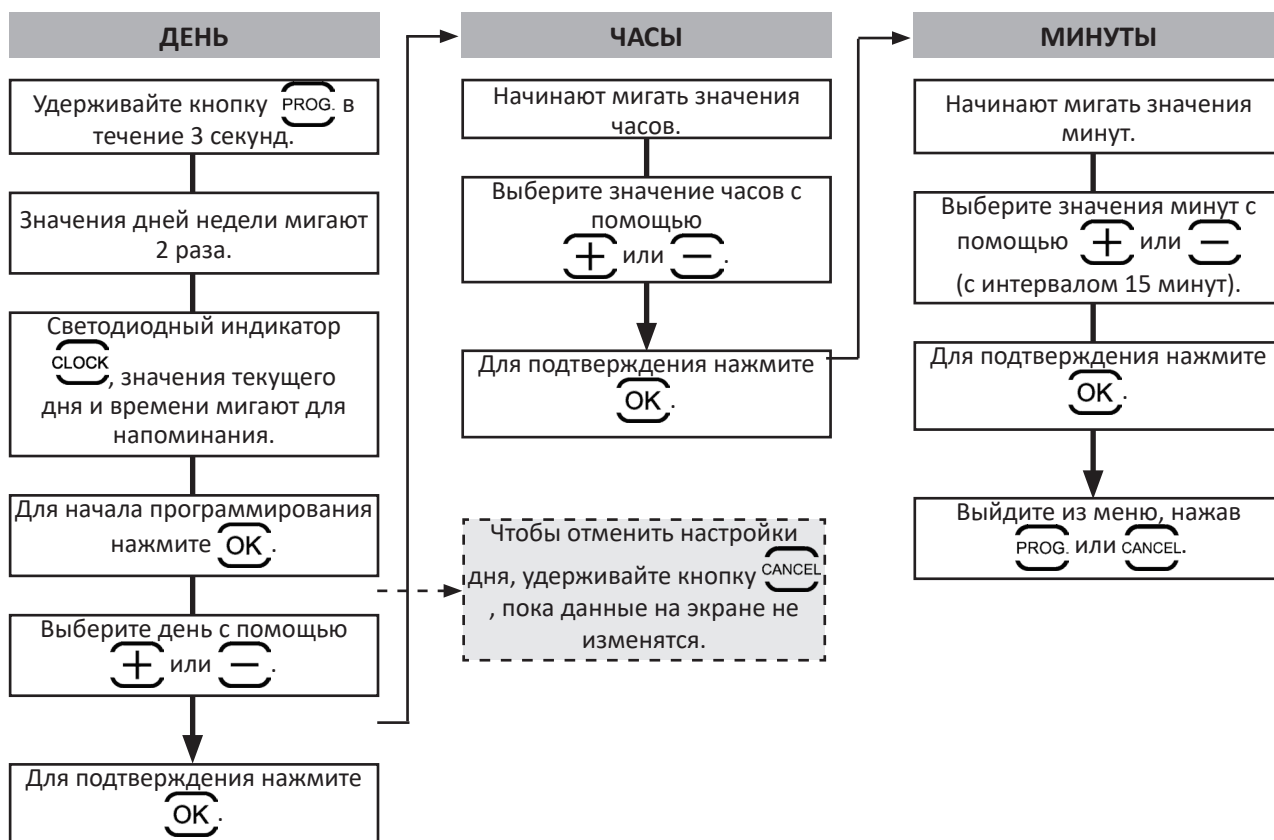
ДЕНЬ

Удерживайте кнопку PROG. в течение 3 секунд.

Значения дней недели мигают 2 раза.

Светодиодный индикатор CLOCK, значения текущего дня и времени мигают для напоминания.

Для начала программирования нажмите OK.

Выберите день с помощью + или –.

Для подтверждения нажмите OK.

Чтобы отменить настройки дня, удерживайте кнопку CANCEL, пока данные на экране не изменятся.

ЧАСЫ

Начинают мигать значения часов.

Выберите значение часов с помощью + или –.

Для подтверждения нажмите OK.

МИНУТЫ

Начинают мигать значения минут.

Выберите значения минут с помощью + или – (с интервалом 15 минут).

Для подтверждения нажмите OK.

Выйдите из меню, нажав PROG. или CANCEL.